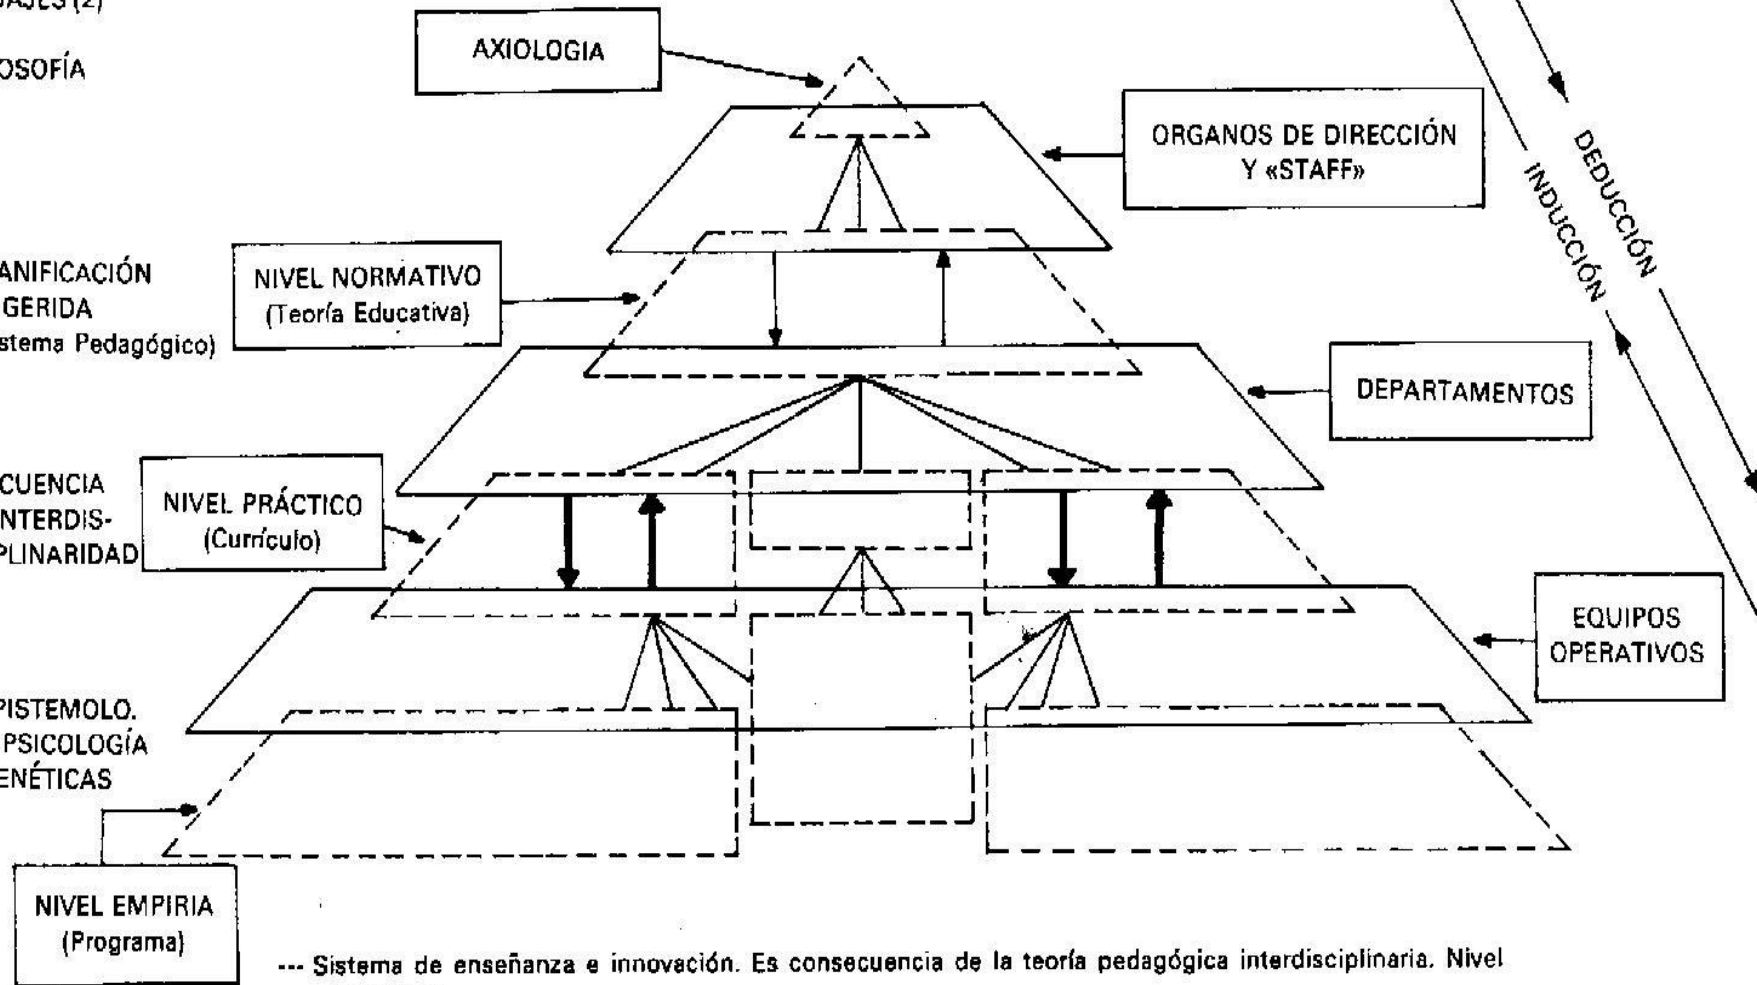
AJES (2)

OSOFÍA

AXIOLOGIA

ORGANOS DE DIRECCIÓN Y «STAFF»

DEDUCCIÓN

INDUCCIÓN

ANIFICACIÓN GERIDA stema Pedagógico)

NIVEL NORMATIVO (Teoría Educativa)

DEPARTAMENTOS

CUENCIA NTERDIS- PLINARIDAD

NIVEL PRÁCTICO (Currículo)

EQUIPOS OPERATIVOS

PISTEMOLO. PSICOLOGÍA ENÉTICAS

NIVEL EMPIRIA (Programa)

--- Sistema de enseñanza e innovación. Es consecuencia de la teoría pedagógica interdisciplinaria. Nivel